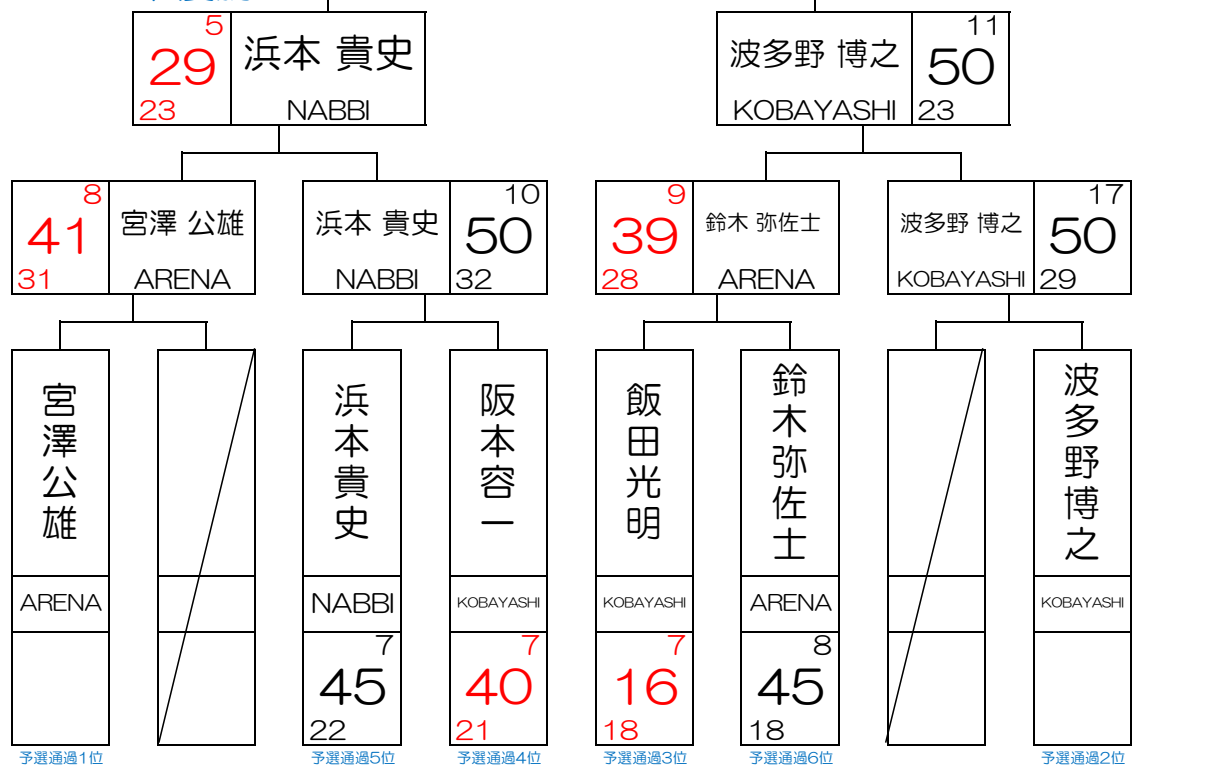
5
29
23
浜本 貴史
NABBI

波多野 博之
KOBAYASHI
11
50
23

8
41
31
宮澤 公雄
ARENA

浜本 貴史
NABBI
10
50
32

9
39
28
鈴木 弥佐士
ARENA

波多野 博之
KOBAYASHI
17
50
29

宮澤公雄
ARENA

浜本貴史
NABBI
7
45
22

阪本容一
KOBAYASHI
7
40
21

飯田光明
KOBAYASHI
7
16
18

鈴木弥佐士
ARENA
8
45
18

波多野博之
KOBAYASHI

予選通過1位
予選通過5位
予選通過4位
予選通過3位
予選通過6位
予選通過2位